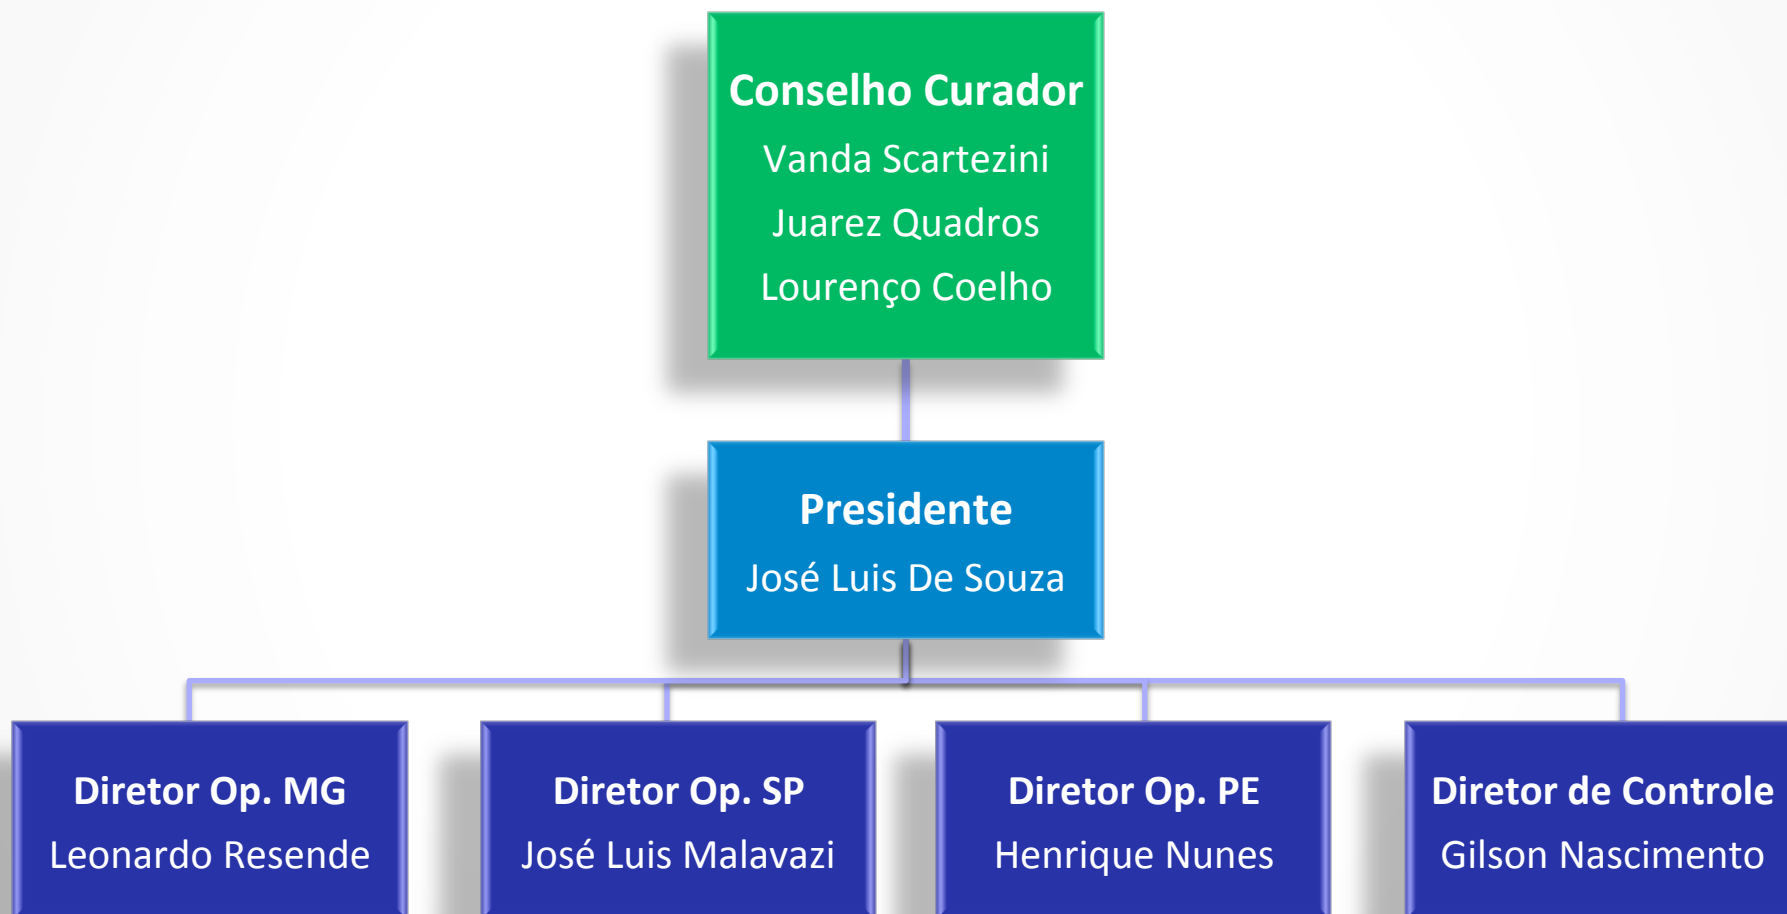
Conselho Curador
Vanda Scartezini
Juarez Quadros
Lourenço Coelho

Presidente
José Luis De Souza

Diretor Op. MG
Leonardo Resende

Diretor Op. SP
José Luis Malavazi

Diretor Op. PE
Henrique Nunes

Diretor de Controle
Gilson Nascimento